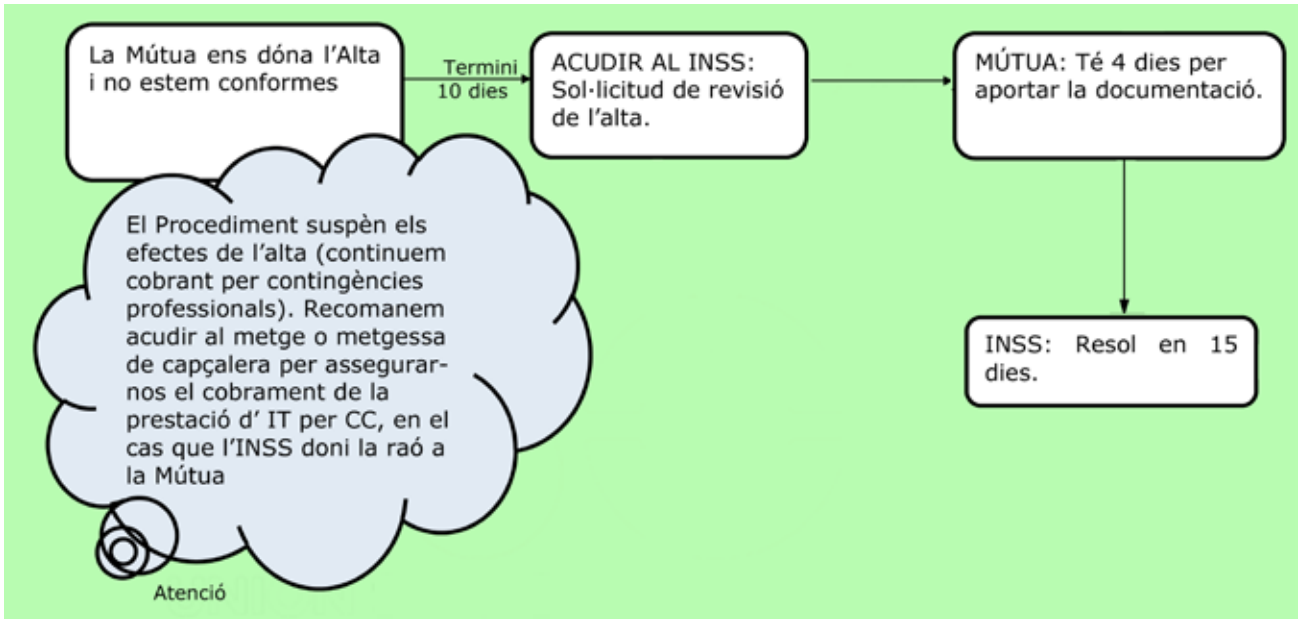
La Mútua ens dóna l'Alta i no estem conformes

Termini 10 dies

ACUDIR AL INSS: Sol·licitud de revisió de l'alta.

MÚTUA: Té 4 dies per aportar la documentació.

INSS: Resol en 15 dies.

El Procediment suspèn els efectes de l'alta (continuem cobrant per contingències professionals). Recomanem acudir al metge o metgessa de capçalera per assegurarnos el cobrament de la prestació d' IT per CC, en el cas que l'INSS doni la raó a la Mútua

Atenció